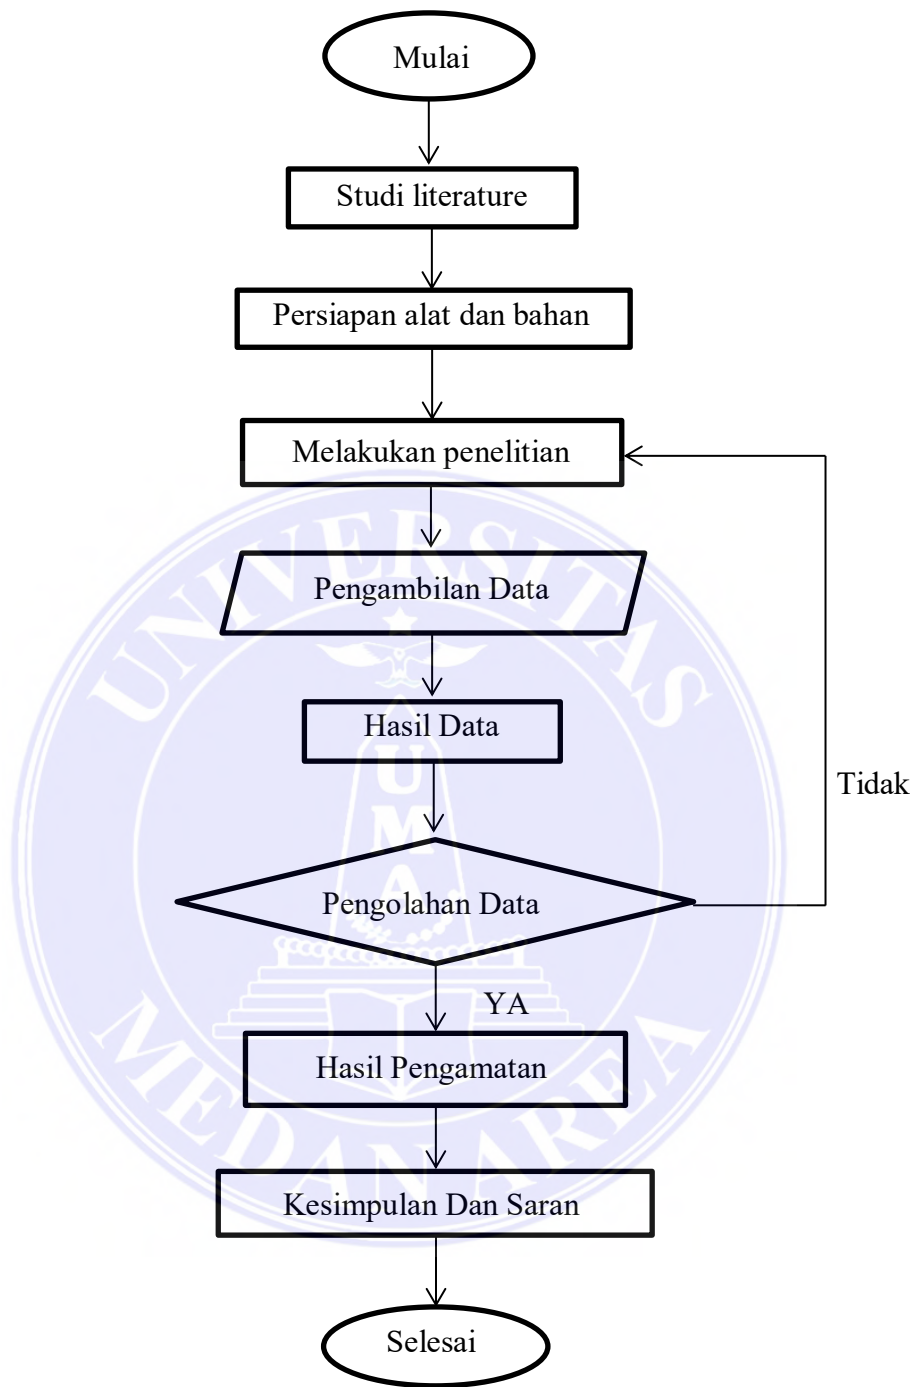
Mulai

Studi literature

Persiapan alat dan bahan

Melakukan penelitian

Pengambilan Data

Hasil Data

Tidak

Pengolahan Data

YA

Hasil Pengamatan

Kesimpulan Dan Saran

Selesai

UNIVERSITAS MEDAN AREA

UMA